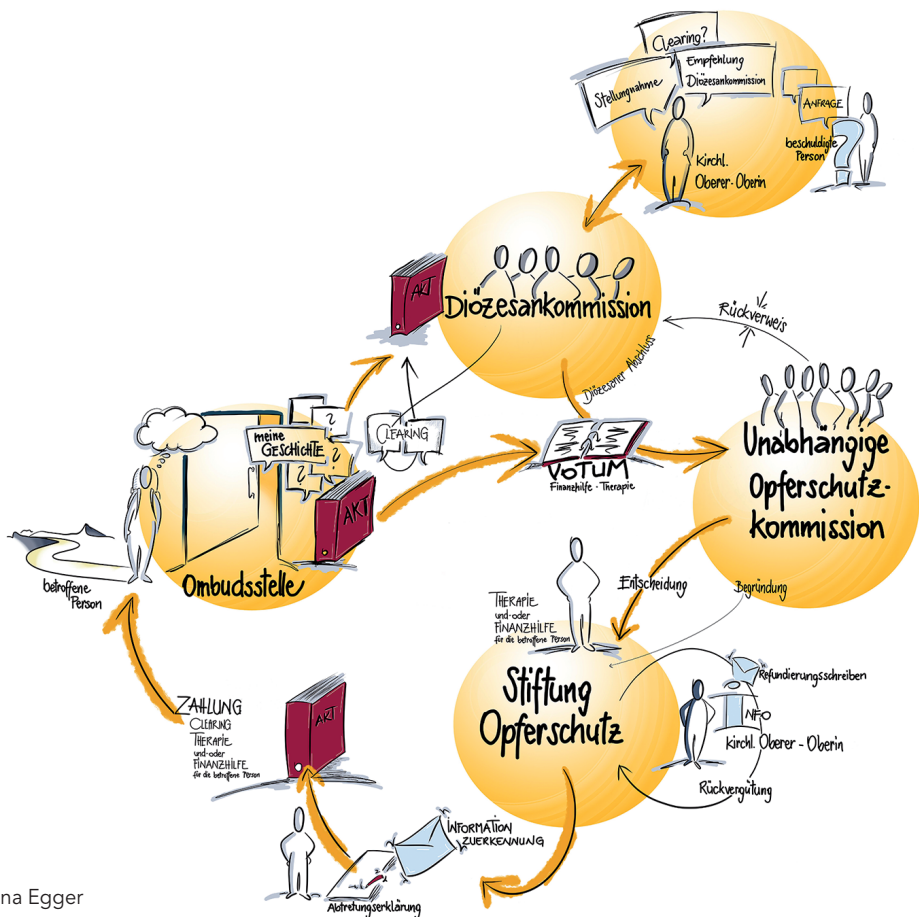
Clearing?
Empfehlung Diözesankommission
Stellungnahme
ANFRAGE
beschuldigte Person
Kirchl. Oberer · Oberin
AKT
Diözesankommission
Rückverweis
Diözesaner Abschluss
meine GESCHICHTE
CLEARING
VOTUM
Finanzhilfe · Therapie
Unabhängige Opferschutzkommission
AKT
Ombudsstelle
betroffene Person
Entscheidung
Begründung
THERAPIE und·oder FINANZHILFE für die betroffene Person
Stiftung Opferschutz
Refundierungsschreiben
INFO
kirchl. Oberer · Oberin
Rückvergütung
ZAHLUNG
CLEARING
THERAPIE und·oder FINANZHILFE für die betroffene Person
AKT
INFORMATION ZUERKENNUNG
Abtretungserklärung
na Egger